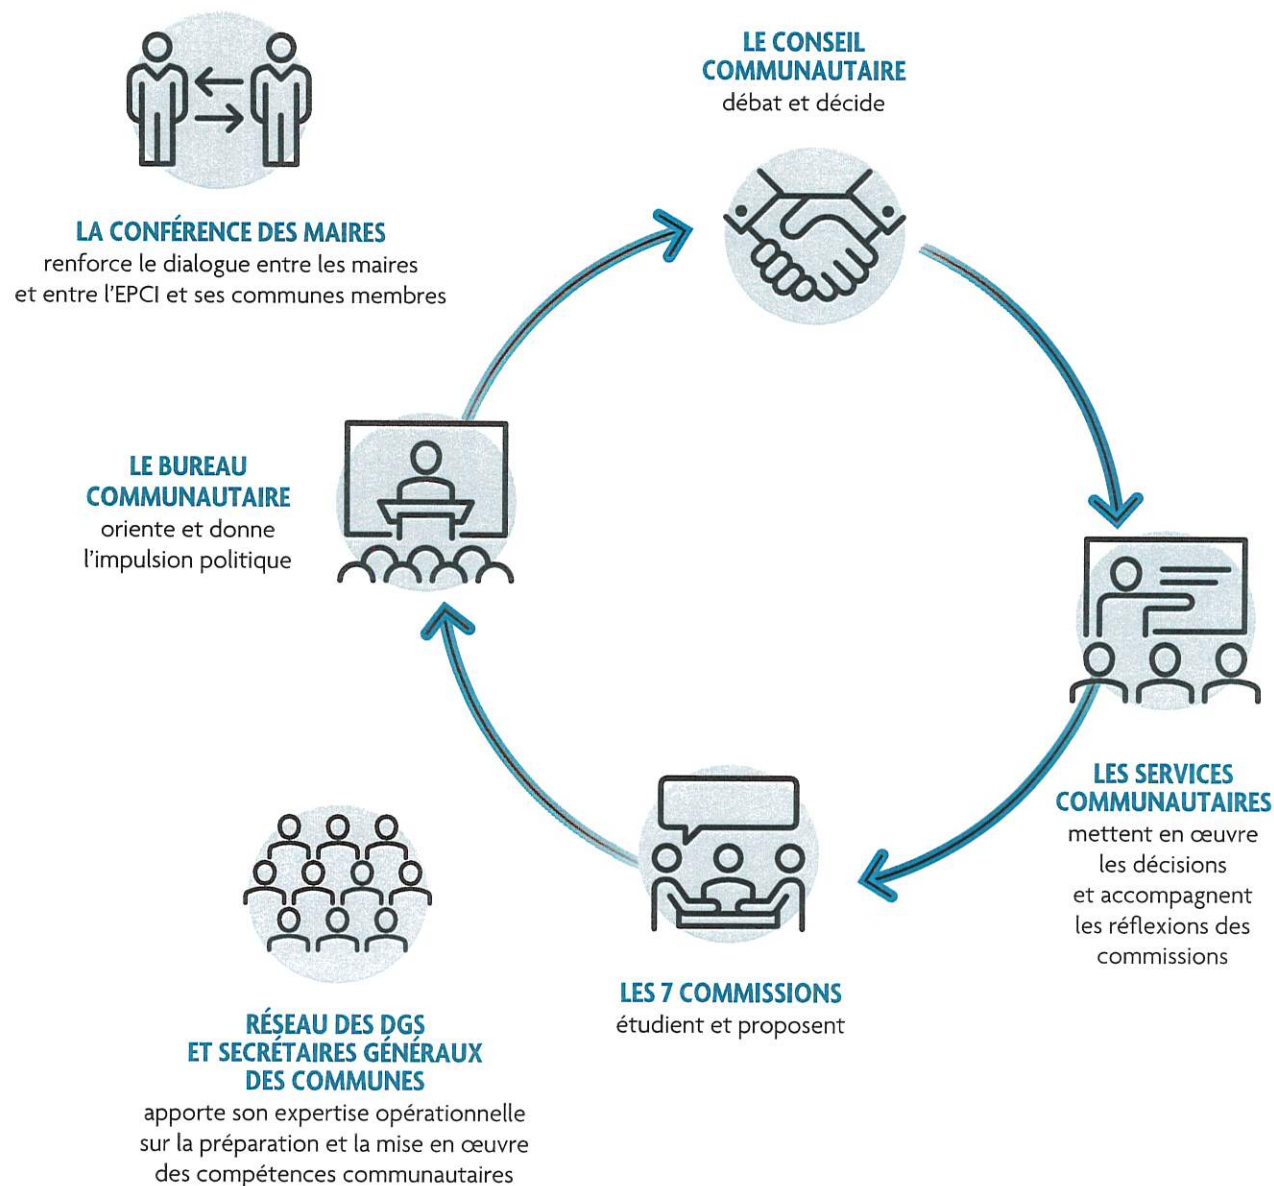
LE CONSEIL COMMUNAUTAIRE
débat et décide

LA CONFÉRENCE DES MAIRES
renforce le dialogue entre les maires et entre l'EPCI et ses communes membres

LE BUREAU COMMUNAUTAIRE
oriente et donne l'impulsion politique

LES SERVICES COMMUNAUTAIRES
mettent en œuvre les décisions et accompagnent les réflexions des commissions

LES 7 COMMISSIONS
étudient et proposent

RÉSEAU DES DGS ET SECRÉTAIRES GÉNÉRAUX DES COMMUNES
apporte son expertise opérationnelle sur la préparation et la mise en œuvre des compétences communautaires